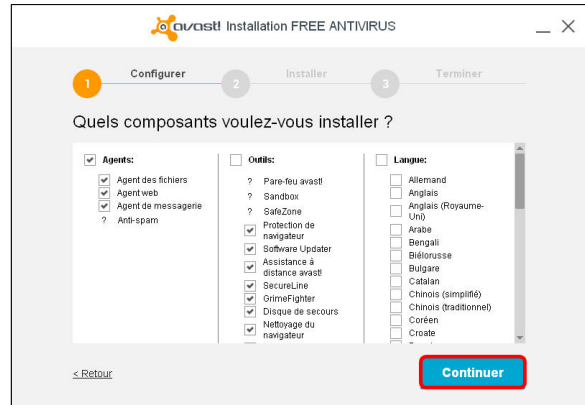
avast! Installation FREE ANTIVIRUS

1 Configurer 2 Installer 3 Terminer

Quels composants voulez-vous installer ?

Agents:
Agent des fichiers
Agent web
Agent de messagerie
? Anti-spam

Outils:
? Pare-feu avast!
? Sandbox
? SafeZone
Protection de navigateur
Software Updater
Assistance à distance avast!
SecureLine
GrimeFighter
Disque de secours
Nettoyage du navigateur

Langue:
Allemand
Anglais
Anglais (Royaume-Uni)
Arabe
Bengali
Biélorusse
Bulgare
Catalan
Chinois (simplifié)
Chinois (traditionnel)
Coréen
Croate

< Retour

Continuer